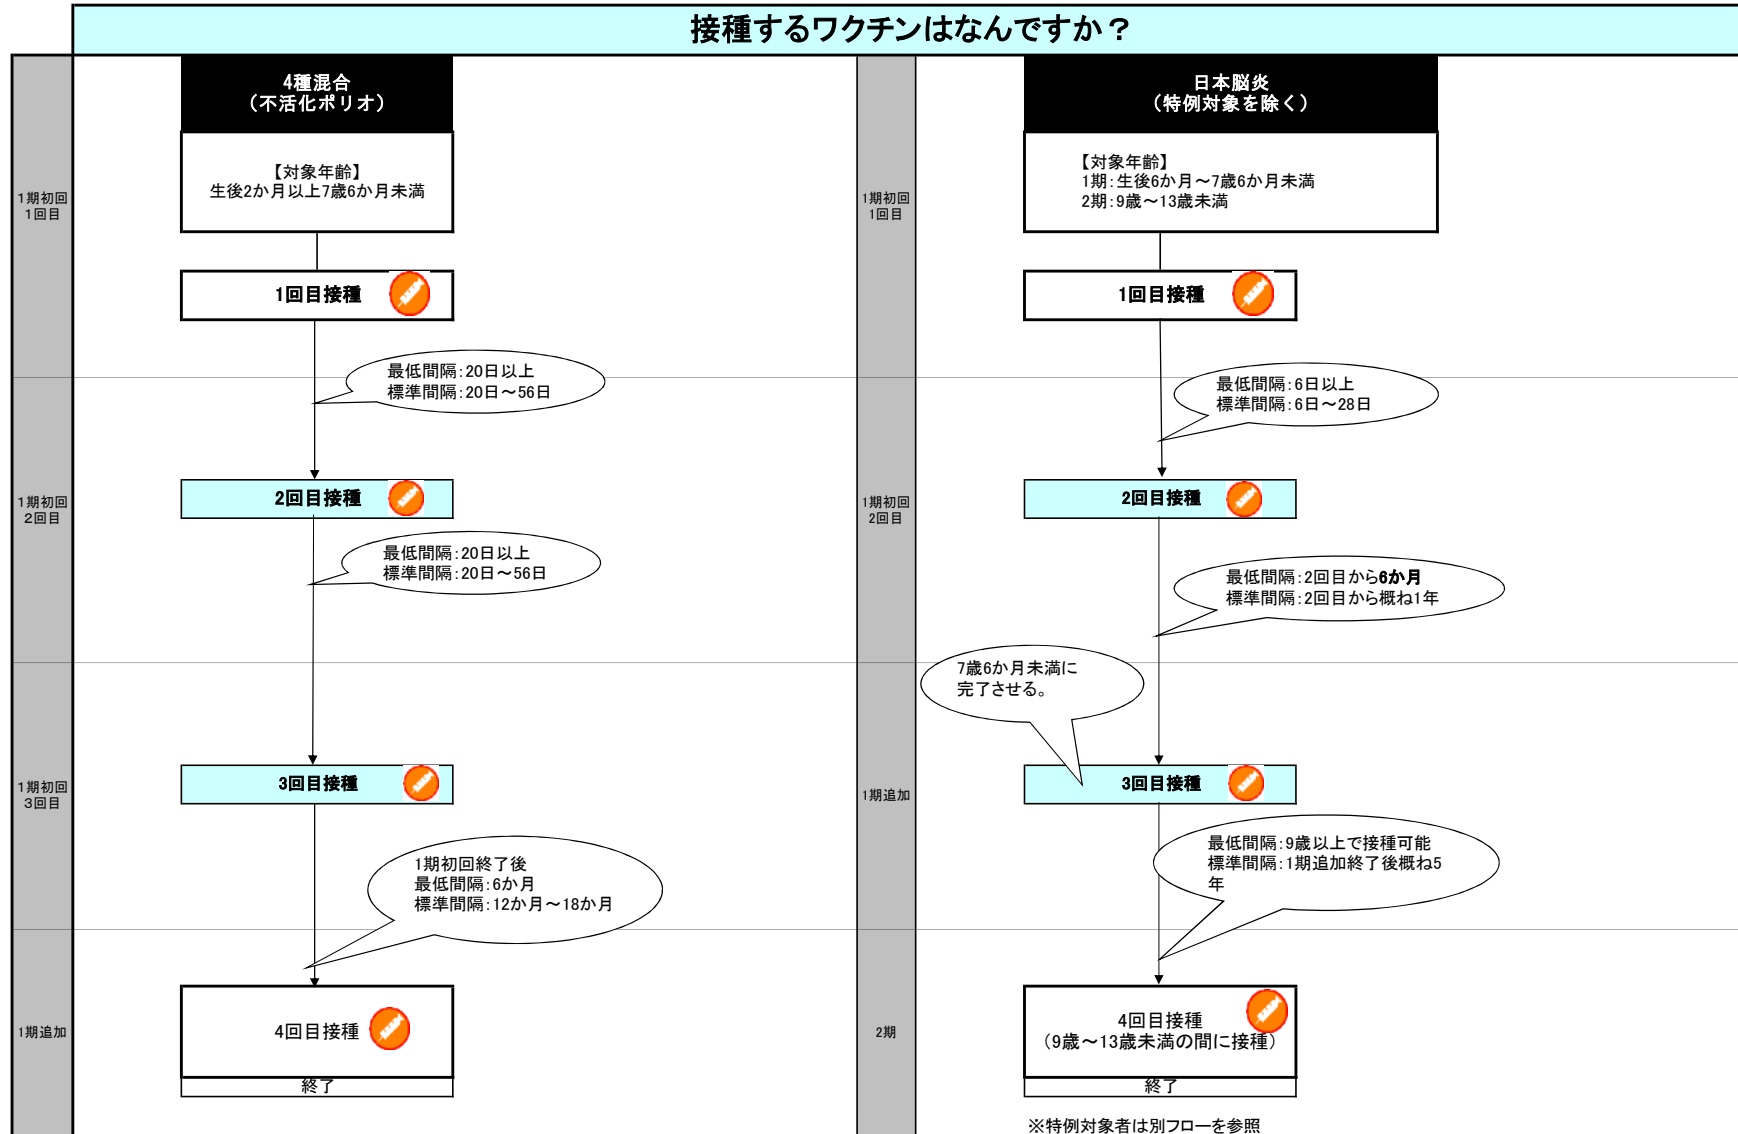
接種するワクチンはなんですか？

1期初回
1回目

1期初回
2回目

1期初回
3回目

1期追加

4種混合
（不活化ポリオ）

【対象年齢】
生後2か月以上7歳6か月未満

1回目接種

最低間隔：20日以上
標準間隔：20日～56日

2回目接種

最低間隔：20日以上
標準間隔：20日～56日

3回目接種

1期初回終了後
最低間隔：6か月
標準間隔：12か月～18か月

4回目接種

終了

1期初回
1回目

1期初回
2回目

1期追加

2期

日本脳炎
（特例対象を除く）

【対象年齢】
1期：生後6か月～7歳6か月未満
2期：9歳～13歳未満

1回目接種

最低間隔：6日以上
標準間隔：6日～28日

2回目接種

最低間隔：2回目から6か月
標準間隔：2回目から概ね1年

7歳6か月未満に
完了させる。

3回目接種

最低間隔：9歳以上で接種可能
標準間隔：1期追加終了後概ね5年

4回目接種
（9歳～13歳未満の間に接種）

終了

※特例対象者は別フローを参照